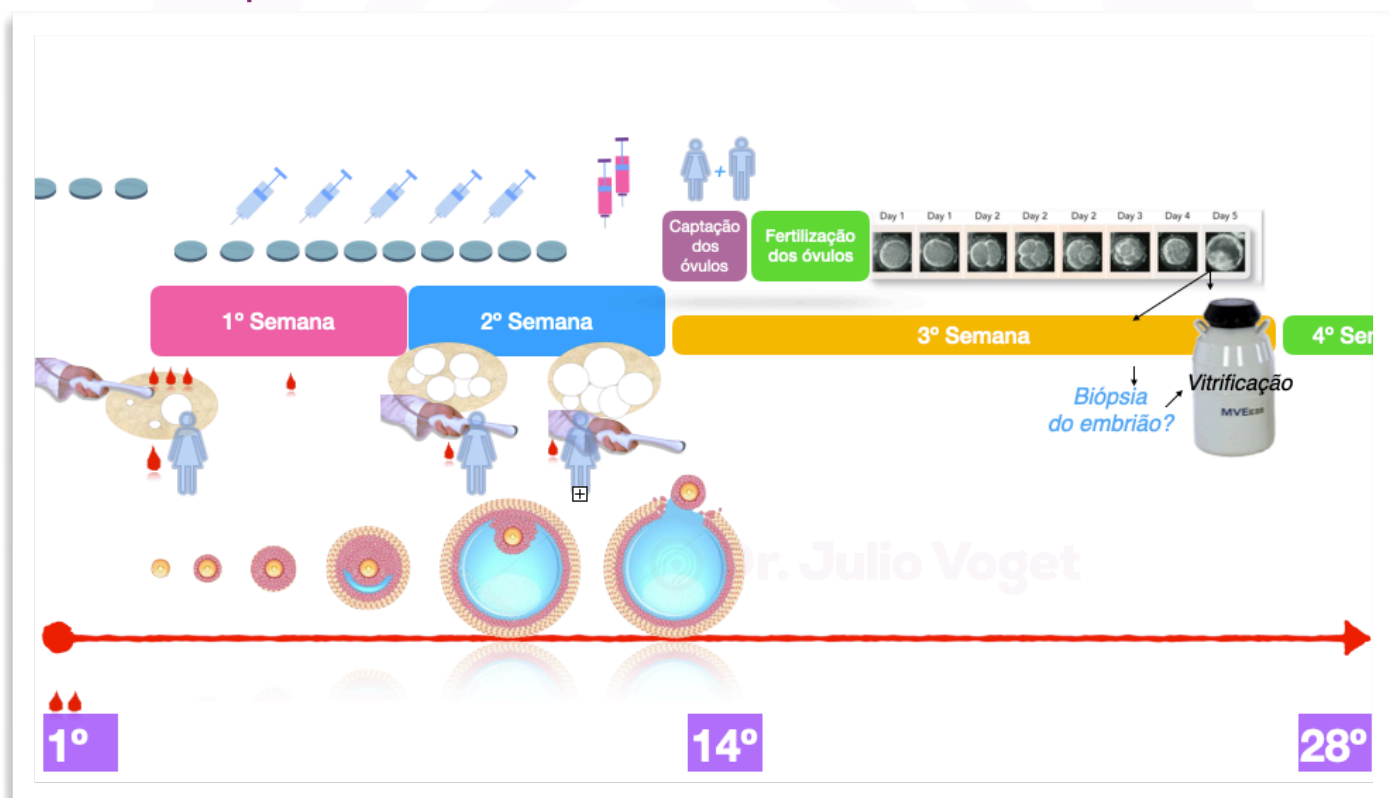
Captação dos óvulos

Fertilização dos óvulos

Day 1 Day 1 Day 2 Day 2 Day 2 Day 3 Day 4 Day 5

1º Semana

2º Semana

3º Semana

4º Se

Biópsia do embrião?

Vitrificação

MVE

Dr. Julio Voget

1º

14º

28º